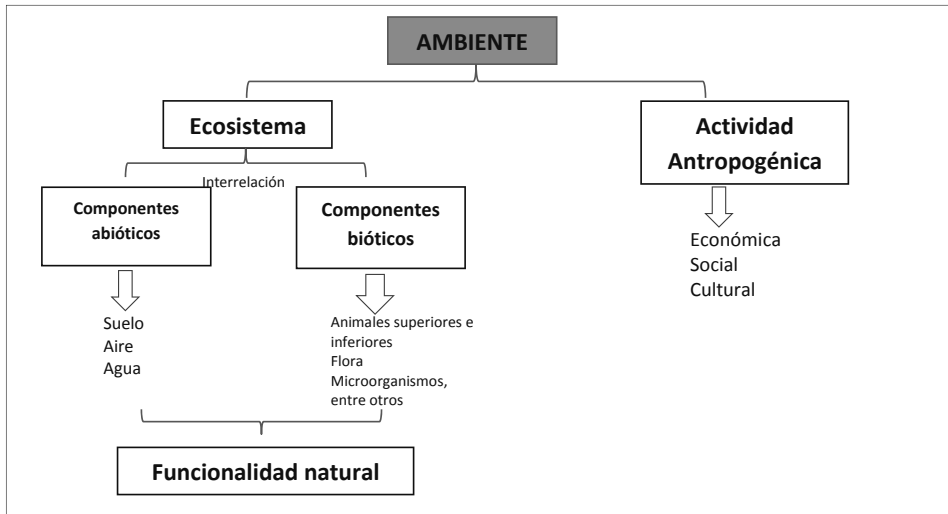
AMBIENTE

Ecosistema

Interrelación

Componentes abióticos

Suelo
Aire
Agua

Componentes bióticos

Animales superiores e inferiores
Flora
Microorganismos, entre otros

Funcionalidad natural

Actividad Antropogénica

Económica
Social
Cultural